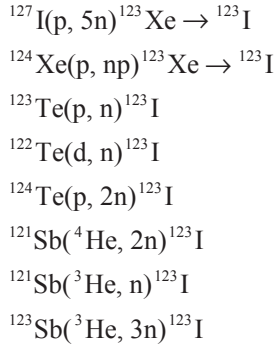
$^{127}I(p, 5n)^{123}Xe \rightarrow {}^{123}I$

$^{124}Xe(p, np)^{123}Xe \rightarrow {}^{123}I$

$^{123}Te(p, n)^{123}I$

$^{122}Te(d, n)^{123}I$

$^{124}Te(p, 2n)^{123}I$

$^{121}Sb(^{4}He, 2n)^{123}I$

$^{121}Sb(^{3}He, n)^{123}I$

$^{123}Sb(^{3}He, 3n)^{123}I$